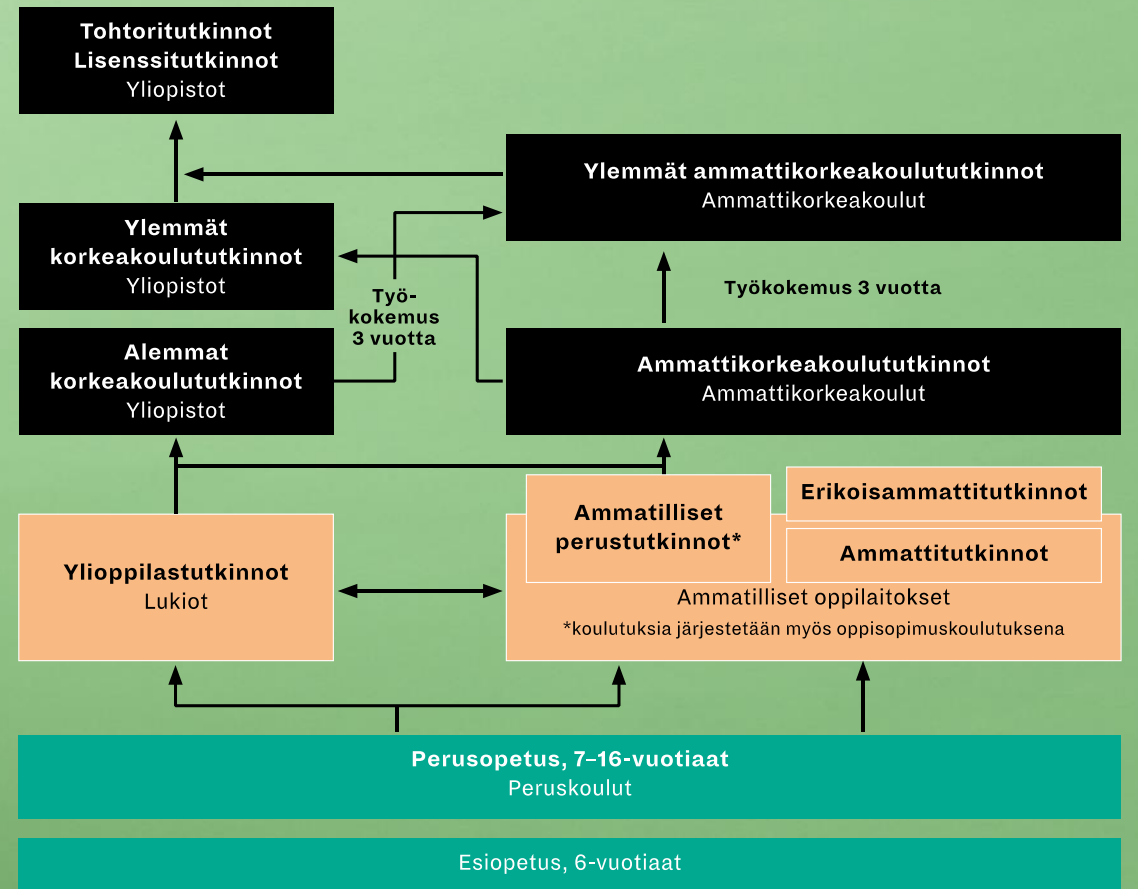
Tohtoritutkinnot
Lisenssitutkinnot
Yliopistot

Ylemmät ammattikorkeakoulututkinnot
Ammattikorkeakoulut

Ylemmät korkeakoulututkinnot
Yliopistot

Työkokemus 3 vuotta

Työkokemus 3 vuotta

Alemmat korkeakoulututkinnot
Yliopistot

Ammattikorkeakoulututkinnot
Ammattikorkeakoulut

Ammatilliset perustutkinnot*

Erikoisammattitutkinnot

Ammattitutkinnot

Ylioppilastutkinnot
Lukiot

Ammatilliset oppilaitokset
*koulutuksia järjestetään myös oppisopimuskoulutuksena

Perusopetus, 7–16-vuotiaat
Peruskoulut

Esiopetus, 6-vuotiaat